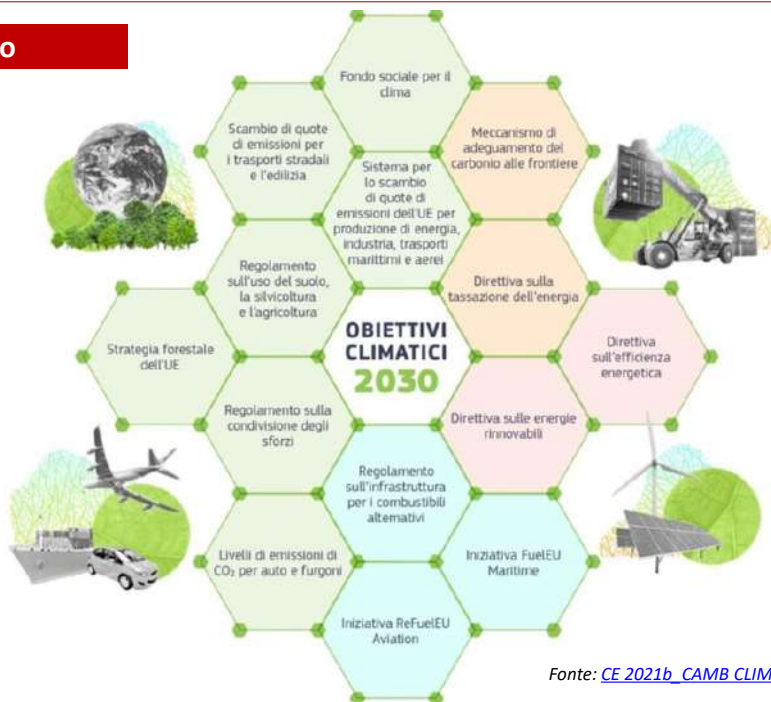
o

Fondo sociale per il clima

Scambio di quote di emissioni per i trasporti stradali e l'edilizia

Meccanismo di adeguamento del carbonio alle frontiere

Sistema per lo scambio di quote di emissioni dell'UE per produzione di energia, industria, trasporti marittimi e aerei

Regolamento sull'uso del suolo, la silvicoltura e l'agricoltura

Direttiva sulla tassazione dell'energia

Strategia forestale dell'UE

OBIETTIVI CLIMATICI 2030

Direttiva sull'efficienza energetica

Regolamento sulla condivisione degli sforzi

Direttiva sulle energie rinnovabili

Regolamento sull'infrastruttura per i combustibili alternativi

Livelli di emissioni di $CO_2$ per auto e furgoni

Iniziativa FuelEU Maritime

Iniziativa ReFuelEU Aviation

Fonte: CE 2021b_CAMB CLIM